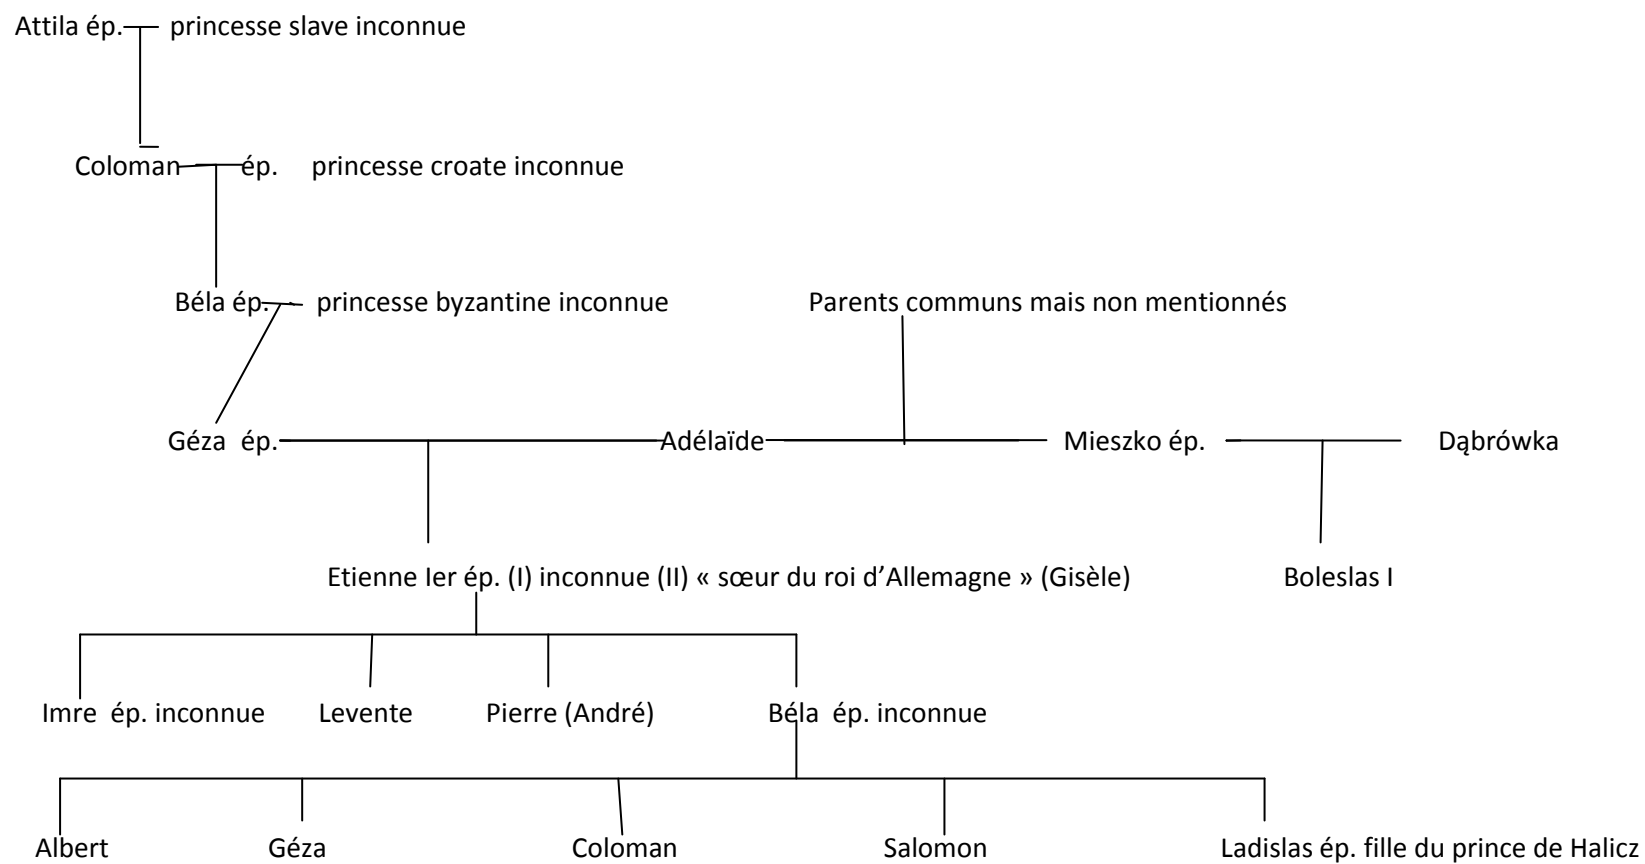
Attila ép. princesse slave inconnue

Coloman ép. princesse croate inconnue

Béla ép. princesse byzantine inconnue

Parents communs mais non mentionnés

Géza ép. Adélaïde Mieszko ép. Dąbrówka

Etienne Ier ép. (I) inconnue (II) « sœur du roi d'Allemagne » (Gisèle)

Boleslas I

Imre ép. inconnue Levente Pierre (André) Béla ép. inconnue

Albert Géza Coloman Salomon Ladislas ép. fille du prince de Halicz